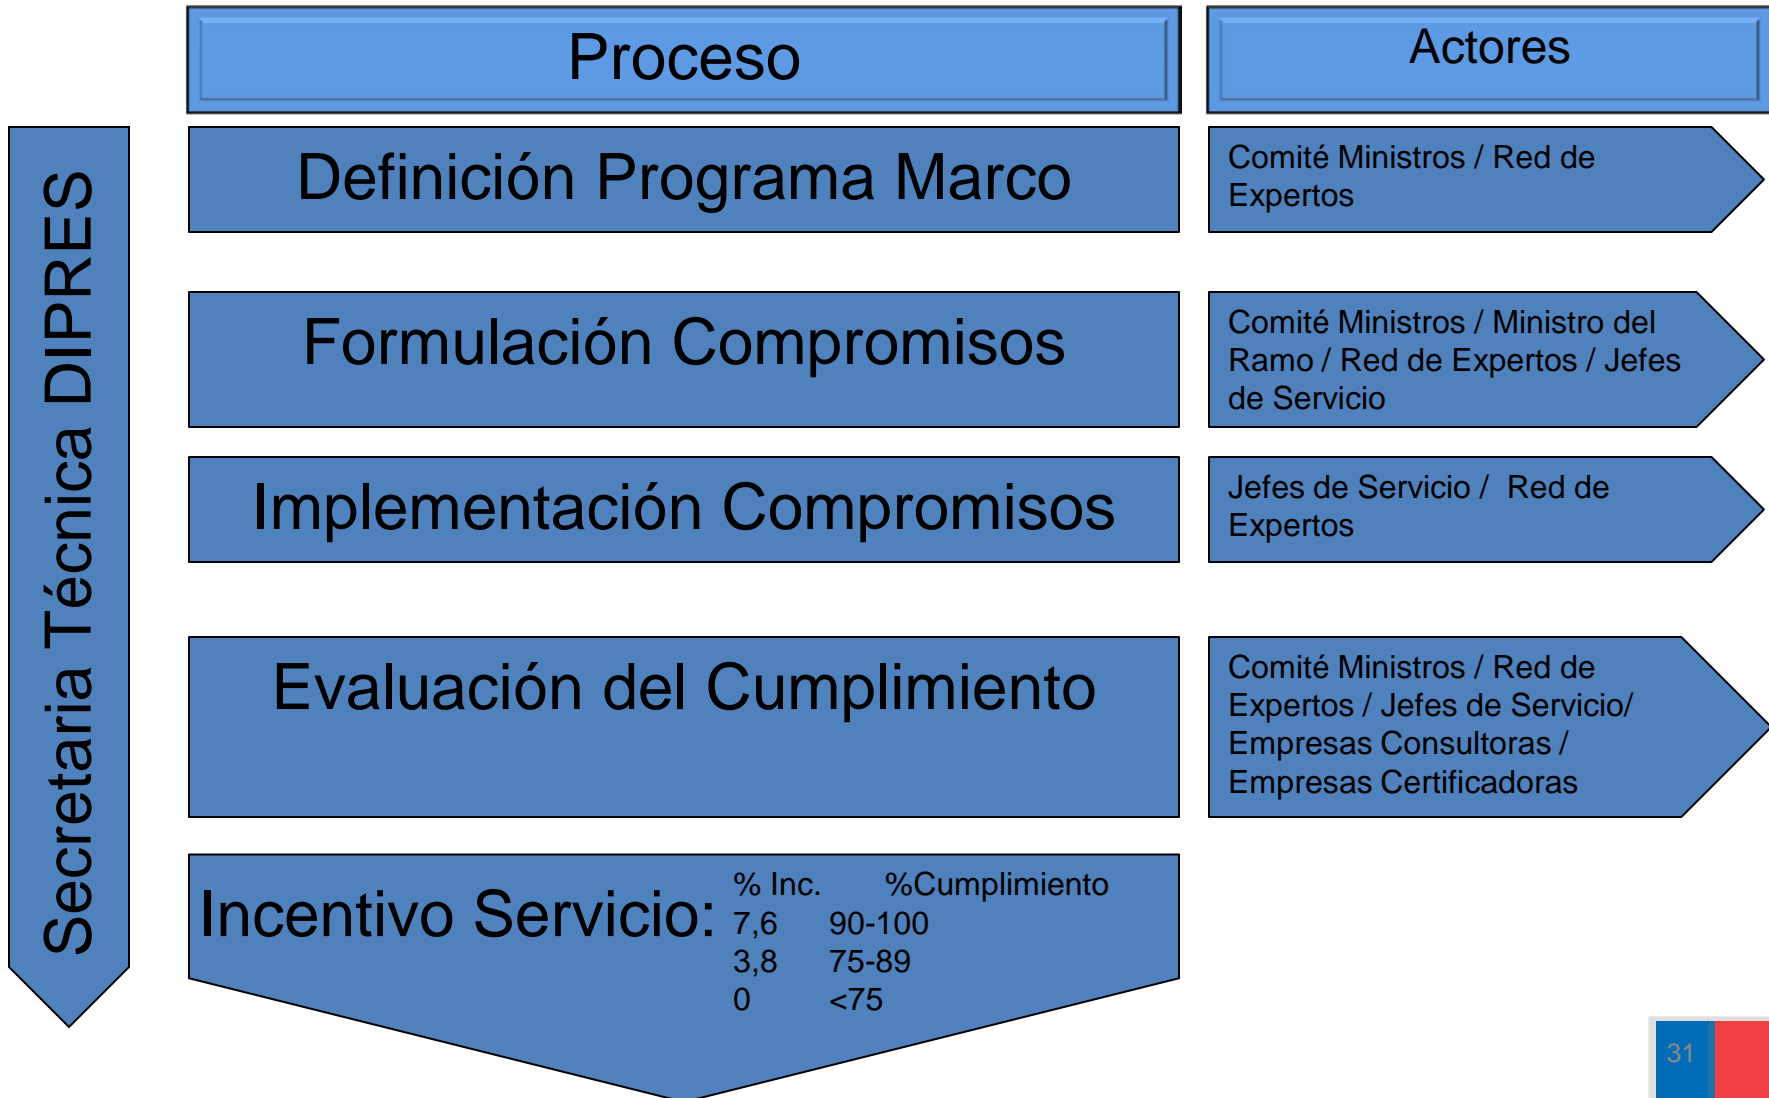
Secretaria Técnica DIPRES

Proceso

Actores

Definición Programa Marco

Comité Ministros / Red de Expertos

Formulación Compromisos

Comité Ministros / Ministro del Ramo / Red de Expertos / Jefes de Servicio

Implementación Compromisos

Jefes de Servicio / Red de Expertos

Evaluación del Cumplimiento

Comité Ministros / Red de Expertos / Jefes de Servicio/ Empresas Consultoras / Empresas Certificadoras

Incentivo Servicio:

| % Inc. | %Cumplimiento |
|---|---|
| 7,6 | 90-100 |
| 3,8 | 75-89 |
| 0 | <75 |

31